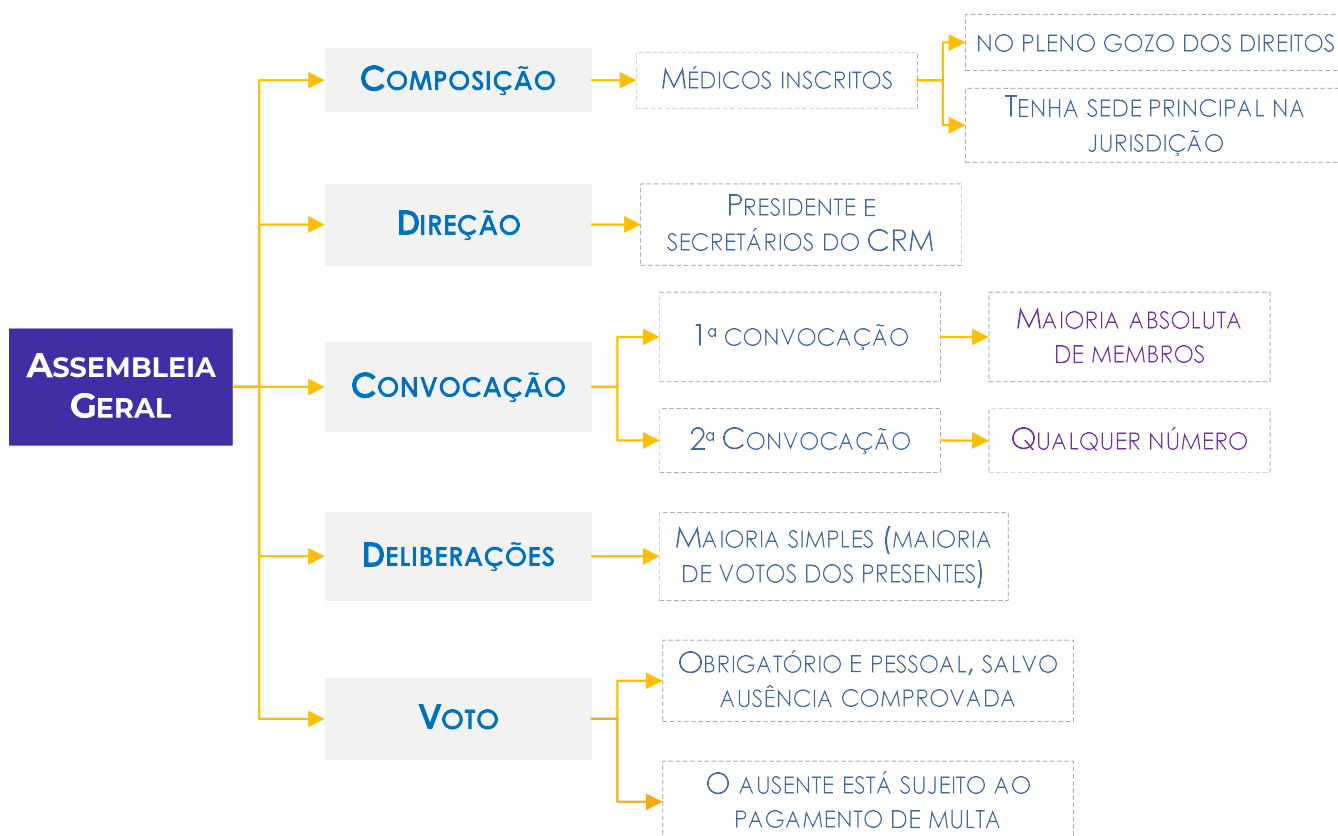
Assembleia Geral

Composição

Médicos inscritos

no pleno gozo dos direitos

Tenha sede principal na jurisdição

Direção

Presidente e secretários do CRM

Convocação

1ª convocação

Maioria absoluta de membros

2ª Convocação

Qualquer número

Deliberações

Maioria simples (maioria de votos dos presentes)

Voto

Obrigatório e pessoal, salvo ausência comprovada

O ausente está sujeito ao pagamento de multa